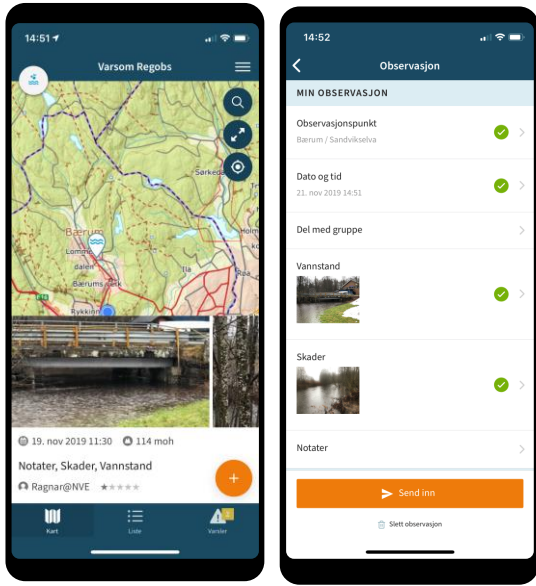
14:51

Varsom Regobs

Sørkeda

Bærum

Lomme

dalen

Bærums Verk

Rykkinn

Holm

Ila

Roa

19. nov 2019 11:30

114 moh

Notater, Skader, Vannstand

Ragnar@NVE

+

Kart

Liste

Varsler

14:52

Observasjon

MIN OBSERVASJON

Observasjonspunkt

Bærum / Sandvikselva

Dato og tid

21. nov 2019 14:51

Del med gruppe

Vannstand

Skader

Notater

Send inn

Slett observasjon